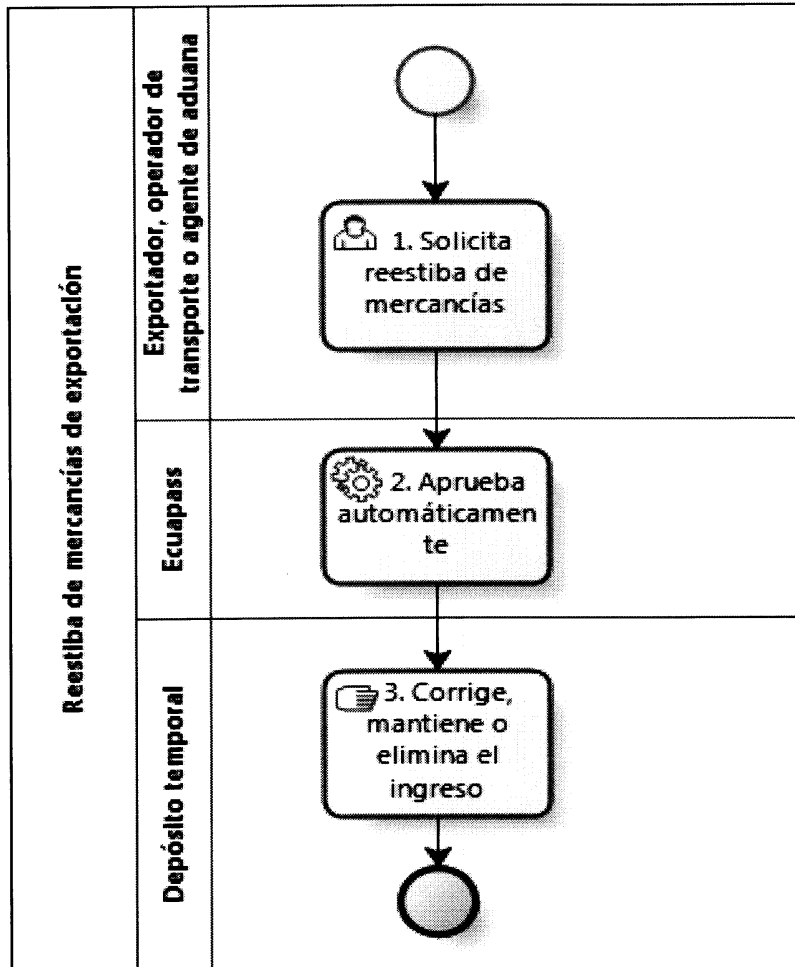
Reestiba de mercancías de exportación

Exportador, operador de transporte o agente de aduana

1. Solicita reestiba de mercancías

Ecuapass

2. Aprueba automáticamente

Depósito temporal

3. Corrige, mantiene o elimina el ingreso